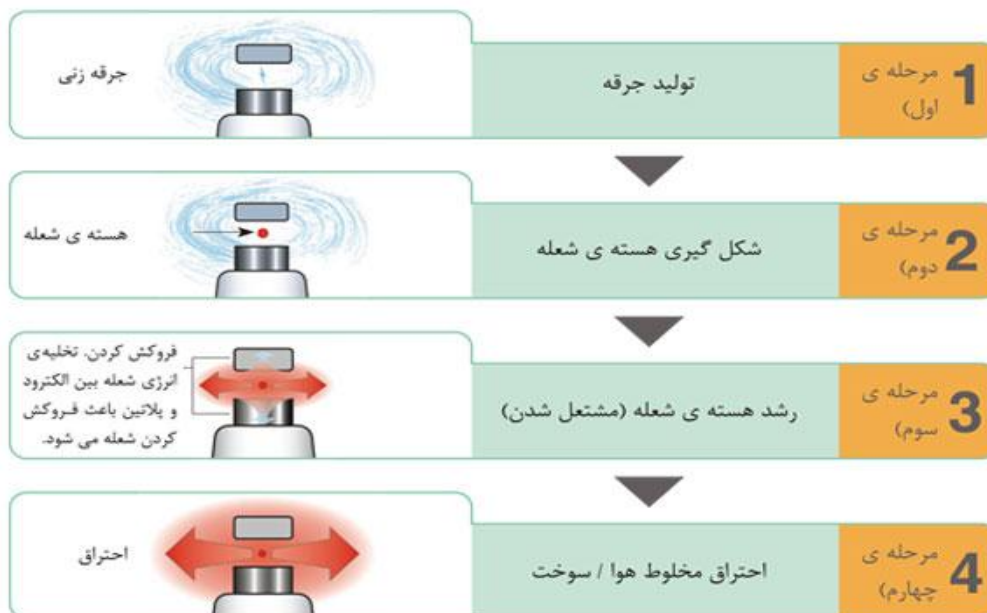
1 مرحله ی اول)

تولید جرقه

جرقه زنی

2 مرحله ی دوم)

شکل گیری هسته ی شعله

هسته ی شعله

3 مرحله ی سوم)

رشد هسته ی شعله (مشتعل شدن)

فروکش کردن. تخلیه‌ی انرژی شعله بین الکترود و پلاتین باعث فروکش کردن شعله می شود.

4 مرحله ی چهارم)

احتراق مخلوط هوا / سوخت

احتراق